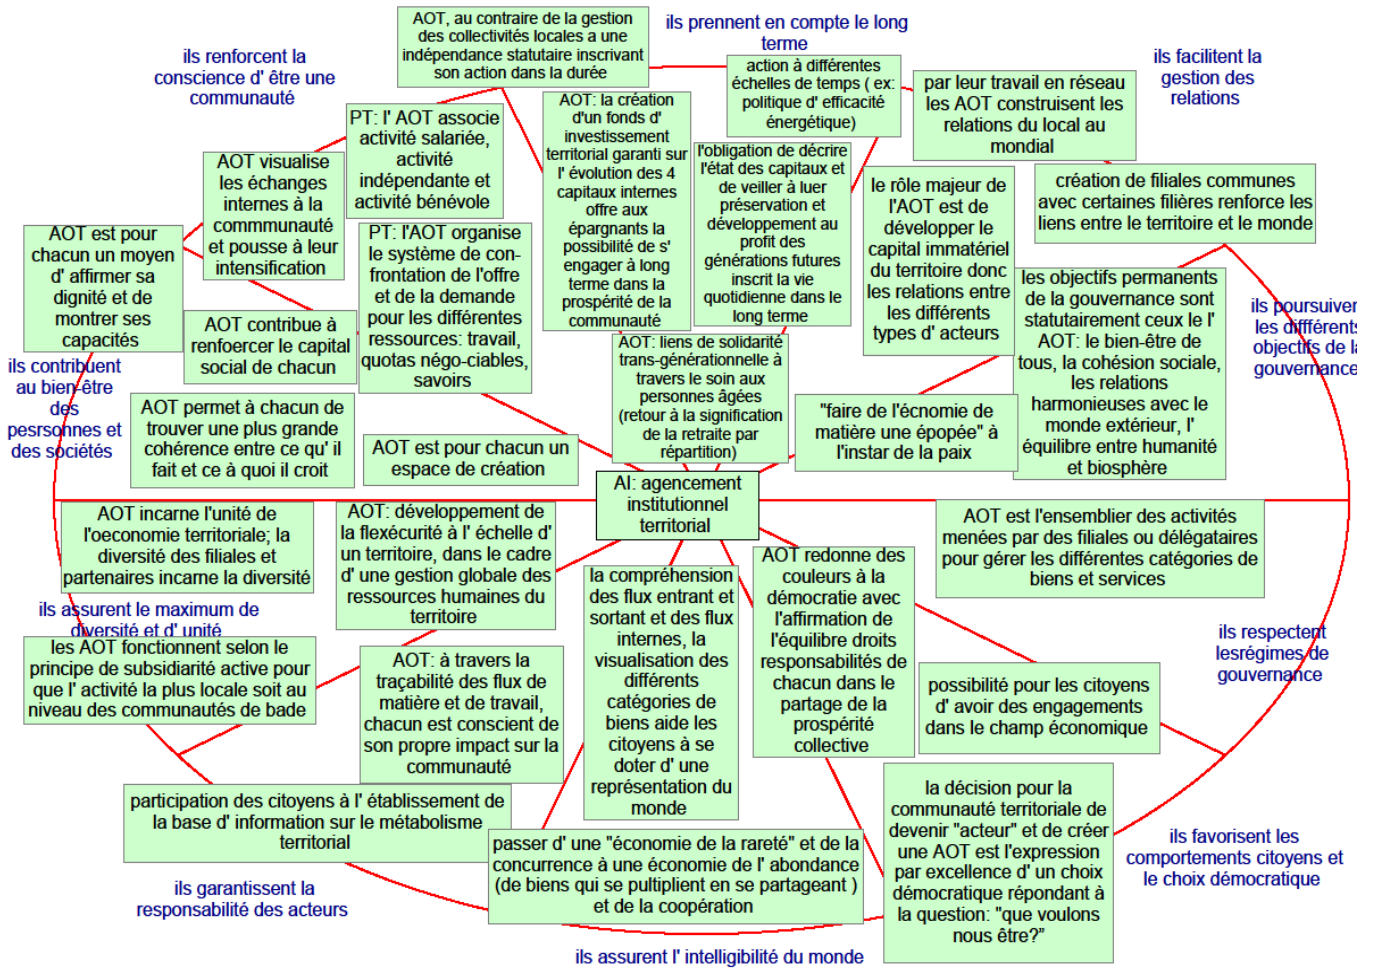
AOT, au contraire de la gestion des collectivités locales a une indépendance statutaire inscrivant son action dans la durée

ils prennent en compte le long terme

ils renforcent la conscience d' être une communauté

ils facilitent la gestion des relations

action à différentes échelles de temps ( ex: politique d' efficacité énergétique)

par leur travail en réseau les AOT construisent les relations du local au mondial

PT: l' AOT associe activité salariée, activité indépendante et activité bénévole

AOT: la création d'un fonds d' investissement territorial garanti sur l' évolution des 4 capitaux internes offre aux épargnants la possibilité de s' engager à long terme dans la prospérité de la communauté

l'obligation de décrire l'état des capitaux et de veiller à luer préservation et développement au profit des générations futures inscrit la vie quotidienne dans le long terme

AOT visualise les échanges internes à la commmunauté et pousse à leur intensification

création de filiales communes avec certaines filières renforce les liens entre le territoire et le monde

AOT est pour chacun un moyen d' affirmer sa dignité et de montrer ses capacités

PT: l'AOT organise le système de confrontation de l'offre et de la demande pour les différentes ressources: travail, quotas négo-ciables, savoirs

le rôle majeur de l'AOT est de développer le capital immatériel du territoire donc les relations entre les différents types d' acteurs

les objectifs permanents de la gouvernance sont statutairement ceux le l' AOT: le bien-être de tous, la cohésion sociale, les relations harmonieuses avec le monde extérieur, l' équilibre entre humanité et biosphère

ils poursuiven les différents objectifs de la gouvernance

AOT contribue à renforcer le capital social de chacun

ils contribuent au bien-être des pesrsonnes et des sociétés

AOT: liens de solidarité trans-générationnelle à travers le soin aux personnes âgées (retour à la signification de la retraite par répartition)

AOT permet à chacun de trouver une plus grande cohérence entre ce qu' il fait et ce à quoi il croit

AOT est pour chacun un espace de création

"faire de l'écnomie de matière une épopée" à l'instar de la paix

AI: agencement institutionnel territorial

AOT incarne l'unité de l'oeconomie territoriale; la diversité des filiales et partenaires incarne la diversité

AOT: développement de la flexécurité à l' échelle d' un territoire, dans le cadre d' une gestion globale des ressources humaines du territoire

AOT est l'ensemblier des activités menées par des filiales ou délégataires pour gérer les différentes catégories de biens et services

ils assurent le maximum de diversité et d' unité

la compréhension des flux entrant et sortant et des flux internes, la visualisation des différents catégories de biens aide les citoyens à se doter d' une représentation du monde

AOT redonne des couleurs à la démocratie avec l'affirmation de l'équilibre droits responsabilités de chacun dans le partage de la prospérité collective

ils respectent lesrégimes de gouvernance

les AOT fonctionnent selon le principe de subsidiarité active pour que l' activité la plus locale soit au niveau des communautés de bade

AOT: à travers la traçabilité des flux de matière et de travail, chacun est conscient de son propre impact sur la communauté

possibilité pour les citoyens d' avoir des engagements dans le champ économique

participation des citoyens à l' établissement de la base d' information sur le métabolisme territorial

la décision pour la communauté territoriale de devenir "acteur" et de créer une AOT est l'expression par excellence d' un choix démocratique répondant à la question: "que voulons nous être?"

ils favorisent les comportements citoyens et le choix démocratique

passer d' une "économie de la rareté" et de la concurrence à une économie de l' abondance (de biens qui se pultiplient en se partageant ) et de la coopération

ils garantissent la responsabilité des acteurs

ils assurent l' intelligibilité du monde